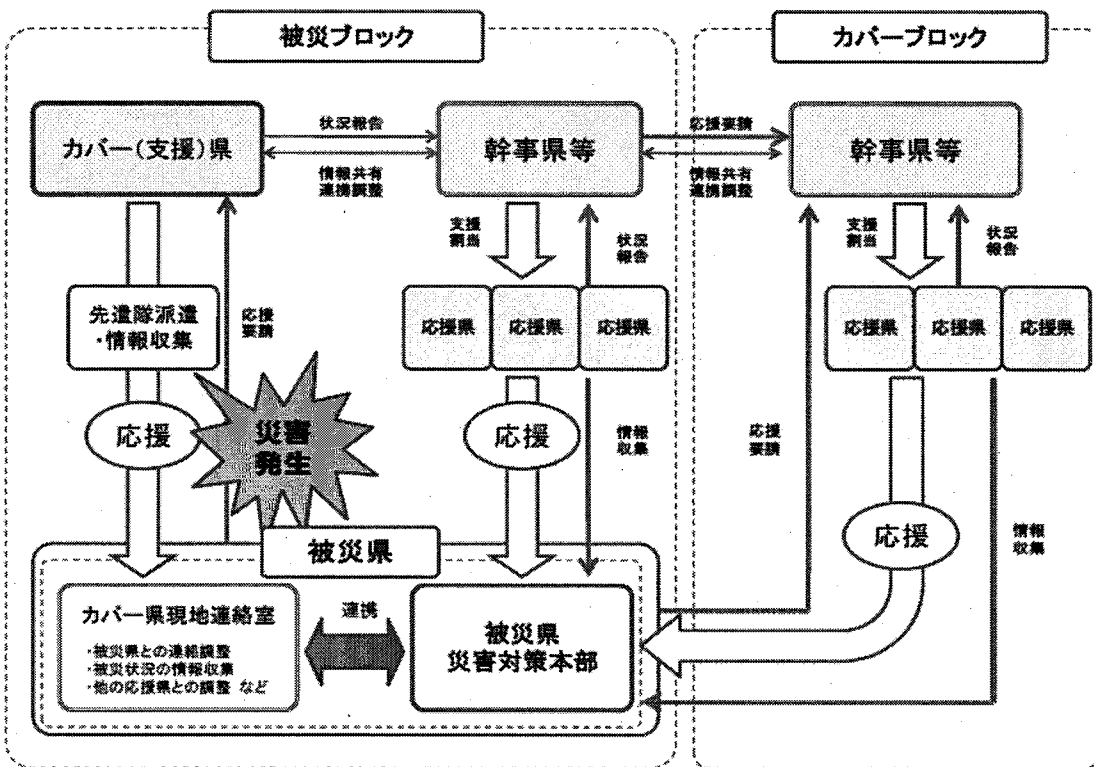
被災ブロック

カバーブロック

カバー(支援)県

状況報告

情報共有
連携調整

幹事県等

応援要請

情報共有
連携調整

幹事県等

支援割当

状況報告

支援割当

状況報告

先遣隊派遣
・情報収集

応援要請

応援県

応援県

応援県

応援県

応援県

応援県

応援

災害発生

応援

情報収集

応援要請

応援

情報収集

被災県

カバー県現地連絡室

・被災県との連絡調整
・被災状況の情報収集
・他の応援県との調整 など

連携

被災県
災害対策本部